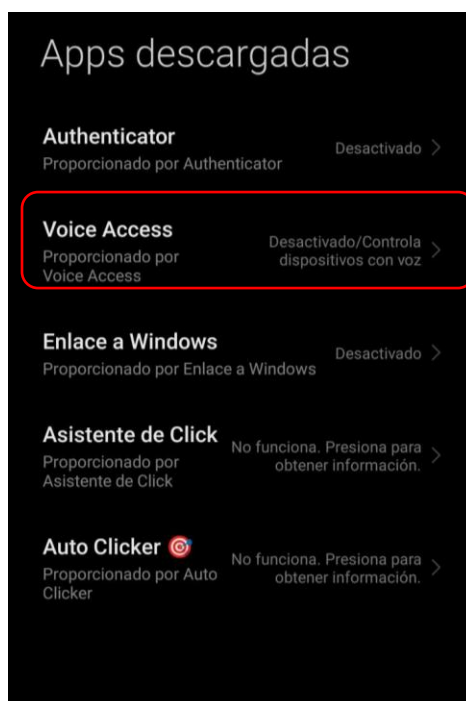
Apps descargadas

Authenticator
Proporcionado por Authenticator
Desactivado

Voice Access
Proporcionado por Voice Access
Desactivado/Controla dispositivos con voz

Enlace a Windows
Proporcionado por Enlace a Windows
Desactivado

Asistente de Click
Proporcionado por Asistente de Click
No funciona. Presiona para obtener información.

Auto Clicker
Proporcionado por Auto Clicker
No funciona. Presiona para obtener información.